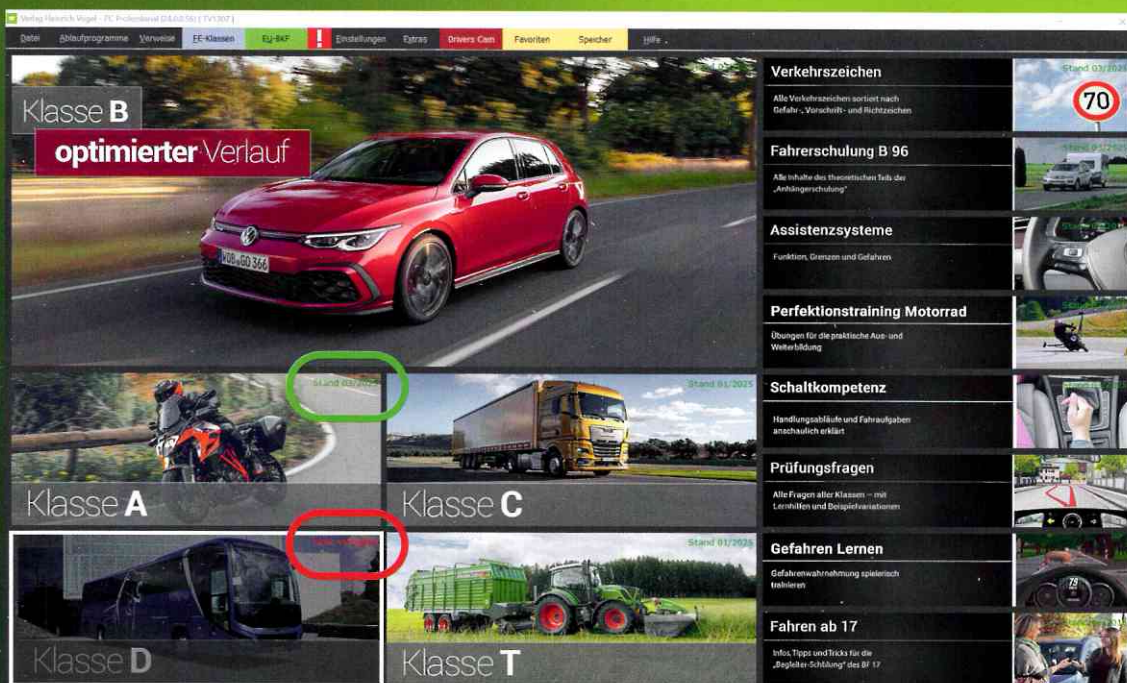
Verlag Heinrich Vogel - PC Professional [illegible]

Datei Ablaufprogramme Verweise FE-Klassen EU-BKF ! Einstellungen Extras Drivers Cam Favoriten Speicher Hilfe

Klasse B
optimierter Verlauf

RÜ GD 366

Klasse A
Stand 03/2025

Klasse C
Stand 01/2025

Klasse D
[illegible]

Klasse T
Stand 01/2025

Verkehrszeichen
Alle Verkehrszeichen sortiert nach Gefahr-, Vorschrift- und Richtzeichen
Stand 03/2025
70

Fahrerschulung B 96
Alle Inhalte des theoretischen Teils der „Anhängerschulung"
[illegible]

Assistenzsysteme
Funktion, Grenzen und Gefahren
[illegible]

Perfektionstraining Motorrad
Übungen für die praktische Aus- und Weiterbildung
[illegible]

Schaltkompetenz
Handlungsabläufe und Fahraufgaben anschaulich erklärt
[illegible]

Prüfungsfragen
Alle Fragen aller Klassen – mit Lernhilfen und Beispielvariationen

Gefahren Lernen
Gefahrenwahrnehmung spielerisch trainieren

Fahren ab 17
Infos, Tipps und Tricks für die „Begleiter-Schulung" des BF 17
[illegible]